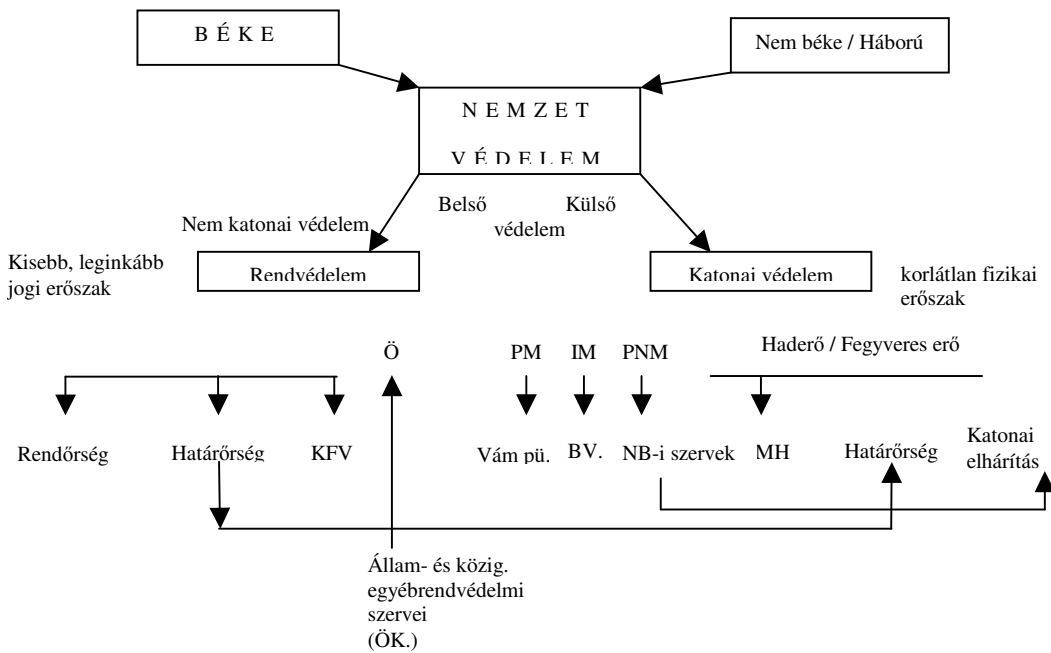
B É K E

Nem béke / Háború

N E M Z E T

V É D E L E M

Nem katonai védelem

Belső

védelem

Külső

Kisebb, leginkább jogi erőszak

Rendvédelem

Katonai védelem

korlátlan fizikai erőszak

Ö

PM

IM

PNM

Haderő / Fegyveres erő

Rendőrség

Határőrség

KFV

Vám pü.

BV.

NB-i szervek

MH

Határőrség

Katonai elhárítás

Állam- és közig. egyébrendvédelmi szervei (ÖK.)